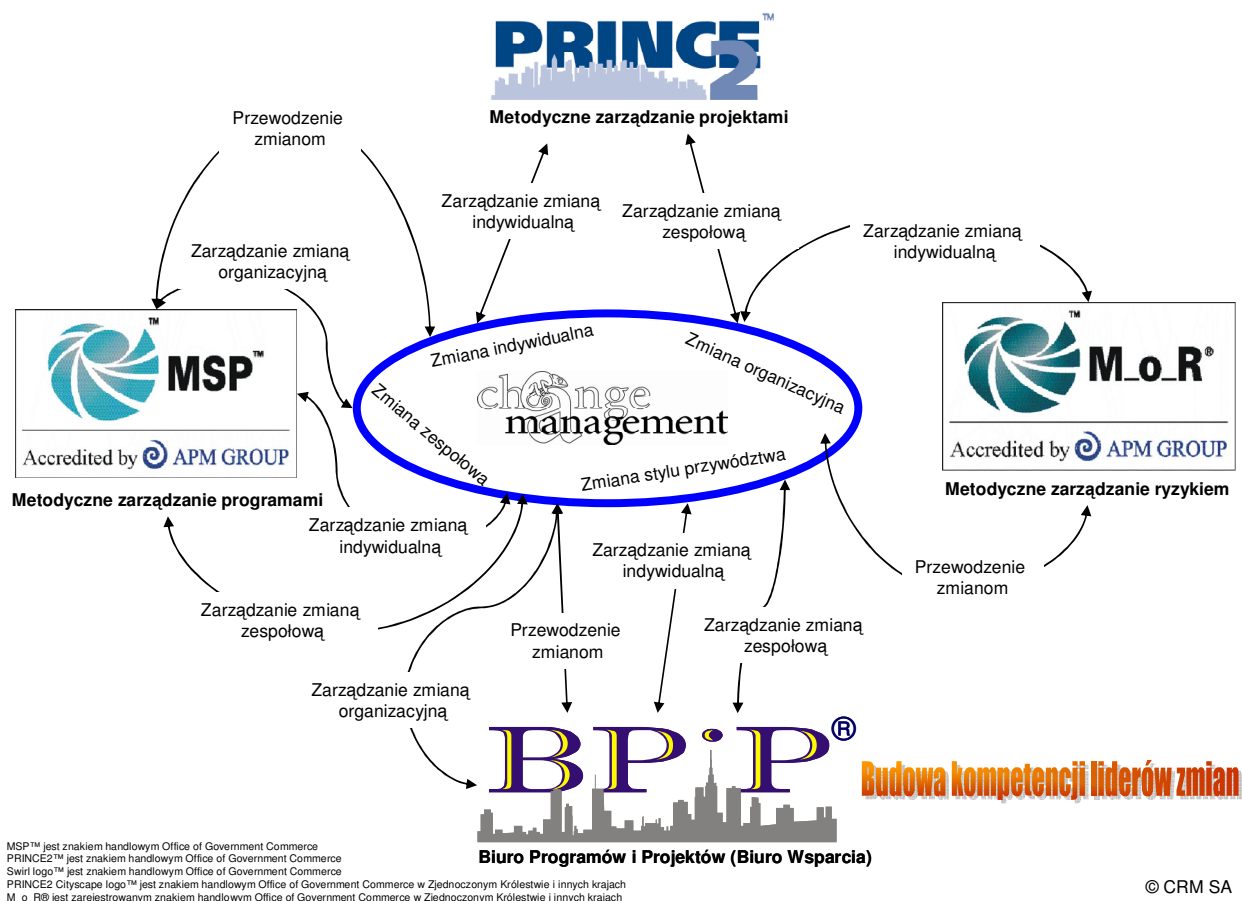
PRINCE2™

Metodyczne zarządzanie projektami

Przewodzenie zmianom

Zarządzanie zmianą indywidualną

Zarządzanie zmianą zespołową

Zarządzanie zmianą indywidualną

Zarządzanie zmianą organizacyjną

™ MSP™

Accredited by APM GROUP

Metodyczne zarządzanie programami

Zmiana indywidualna

Zmiana organizacyjna

Zmiana zespołowa

change management

Zmiana stylu przywództwa

™ M_o_R®

Accredited by APM GROUP

Metodyczne zarządzanie ryzykiem

Zarządzanie zmianą indywidualną

Zarządzanie zmianą indywidualną

Przewodzenie zmianom

Zarządzanie zmianą zespołową

Przewodzenie zmianom

Zarządzanie zmianą zespołową

Zarządzanie zmianą organizacyjną

BP:P®

Budowa kompetencji liderów zmian

Biuro Programów i Projektów (Biuro Wsparcia)

MSP™ jest znakiem handlowym Office of Government Commerce
PRINCE2™ jest znakiem handlowym Office of Government Commerce
Swirl logo™ jest znakiem handlowym Office of Government Commerce
PRINCE2 Cityscape logo™ jest znakiem handlowym Office of Government Commerce w Zjednoczonym Królestwie i innych krajach
M_o_R® jest zarejestrowanym znakiem handlowym Office of Government Commerce w Zjednoczonym Królestwie i innych krajach

© CRM SA